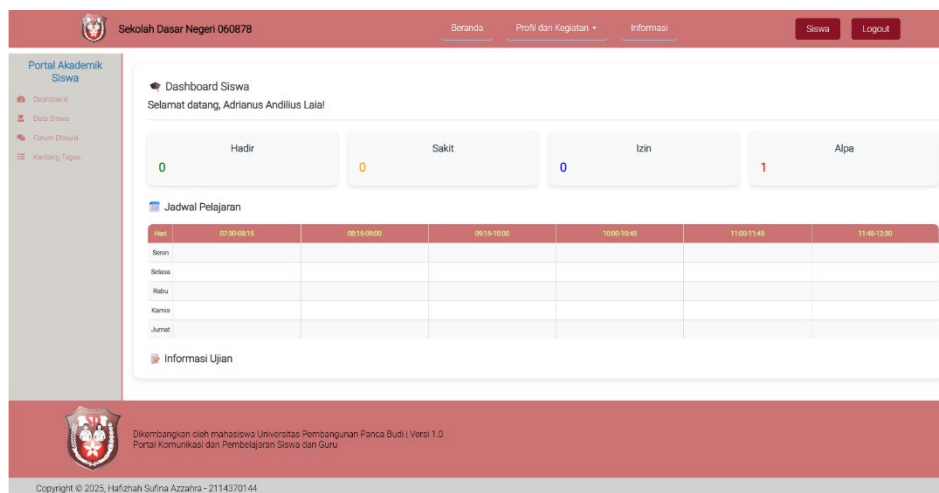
Sekolah Dasar Negeri 060878

Beranda Profil dan Kegiatan ▾ Informasi

Siswa Logout

Portal Akademik Siswa

Dashboard
Data Siswa
Forum Diskusi
Kantong Tugas

Dashboard Siswa

Selamat datang, Adrianus Andilius Laia!

| Hadir | Sakit | Izin | Alpa |
|---|---|---|---|
| 0 | 0 | 0 | 1 |

Jadwal Pelajaran

| Hari | 07:30-08:15 | 08:15-09:00 | 09:15-10:00 | 10:00-10:45 | 11:00-11:45 | 11:45-12:30 |
|---|---|---|---|---|---|---|
| Senin | | | | | | |
| Selasa | | | | | | |
| Rabu | | | | | | |
| Kamis | | | | | | |
| Jumat | | | | | | |

Informasi Ujian

Dikembangkan oleh mahasiswa Universitas Pembangunan Panca Budi | Versi 1.0
Portal Komunikasi dan Pembelajaran Siswa dan Guru

Copyright © 2025, Hafizhah Sufina Azzahra - 2114370144